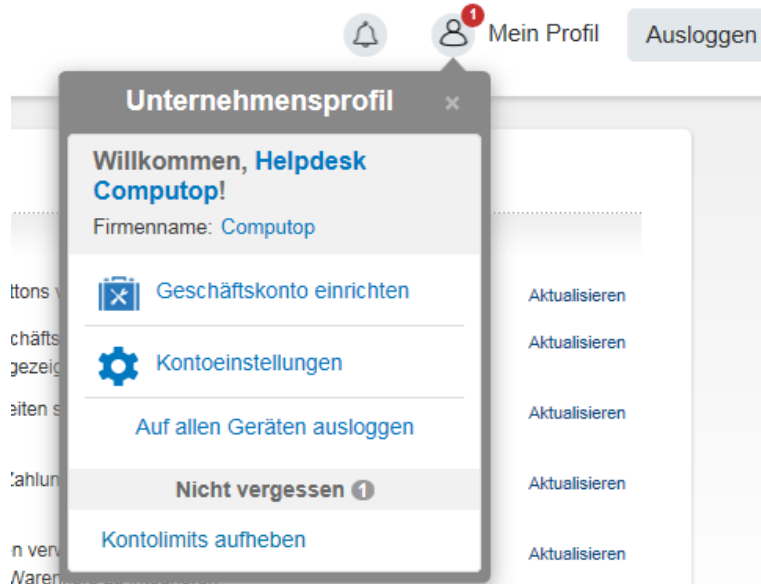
1 Mein Profil

Ausloggen

Unternehmensprofil ×

Willkommen, Helpdesk Computop!

Firmenname: Computop

Geschäftskonto einrichten

Kontoeinstellungen

Auf allen Geräten ausloggen

Nicht vergessen 1

Kontolimits aufheben

ttons v

chäfts gezeig

eiten s

Zahlun

n ver Waren

Aktualisieren

Aktualisieren

Aktualisieren

Aktualisieren

Aktualisieren